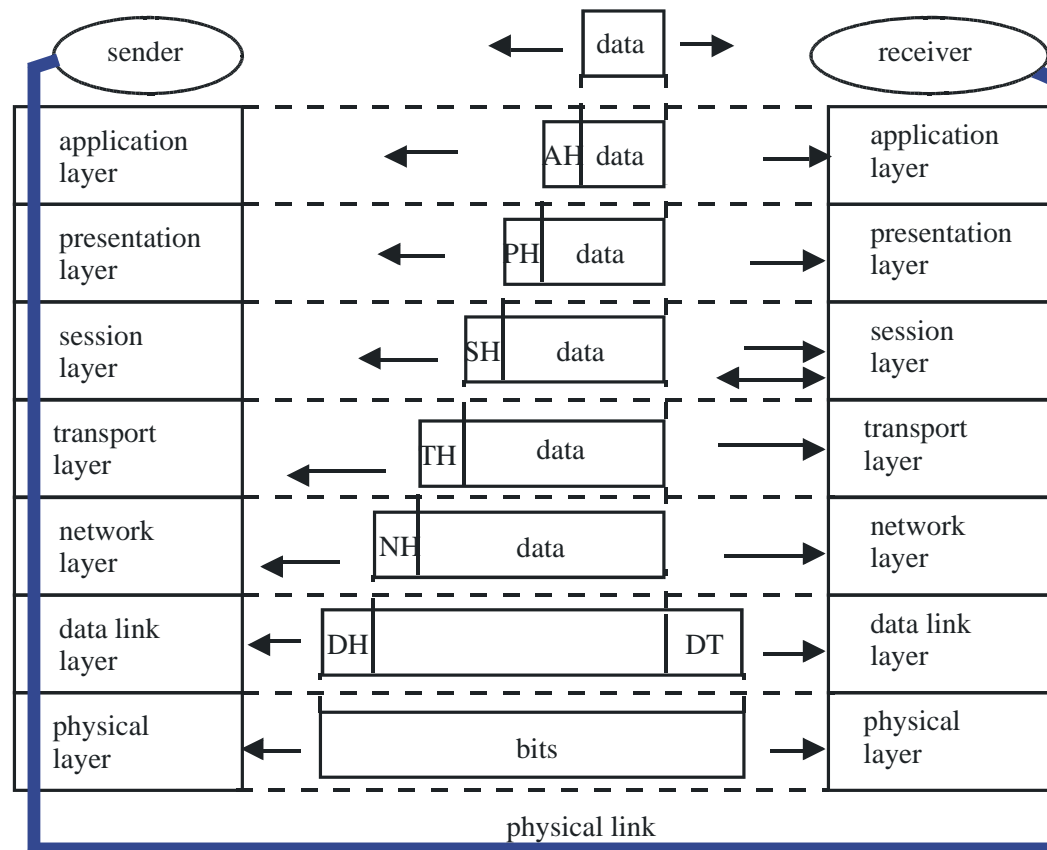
sender

data

receiver

application layer

AH data

application layer

presentation layer

PH data

presentation layer

session layer

SH data

session layer

transport layer

TH data

transport layer

network layer

NH data

network layer

data link layer

DH DT

data link layer

physical layer

bits

physical layer

physical link